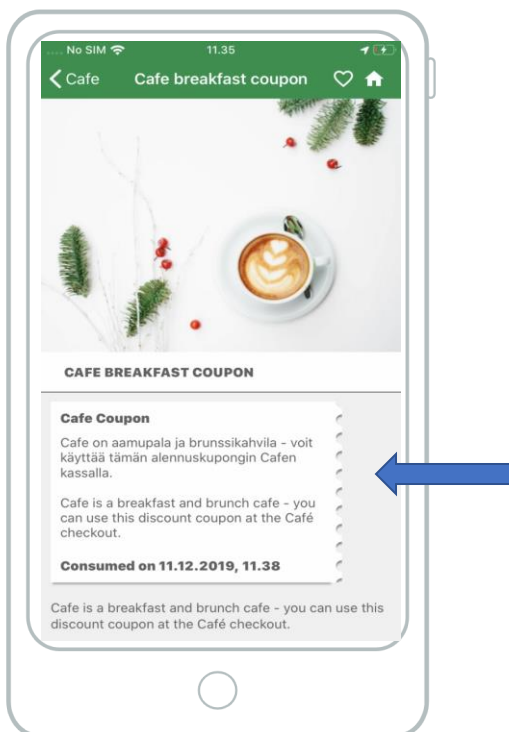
No SIM 11.35

Cafe Cafe breakfast coupon

CAFE BREAKFAST COUPON

Cafe Coupon

Cafe on aamupala ja brunssikahvila - voit käyttää tämän alennuskupongin Cafen kassalla.

Cafe is a breakfast and brunch cafe - you can use this discount coupon at the Café checkout.

Consumed on 11.12.2019, 11.38

Cafe is a breakfast and brunch cafe - you can use this discount coupon at the Café checkout.